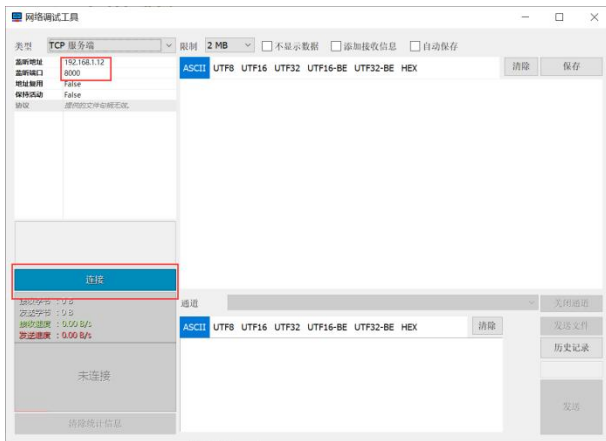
网络调试工具

类型 TCP 服务端
限制 2 MB 不显示数据 添加接收信息 自动保存

| 监听地址 | 192.168.1.12 |
|---|---|
| 监听端口 | 8000 |
| 地址复用 | False |
| 保持活动 | False |
| 协议 | 接收的文件名称无效。 |

ASCII UTF8 UTF16 UTF32 UTF16-BE UTF32-BE HEX 清除 保存

连接

接收字节 : 0 B
发送字节 : 0 B
接收速度 : 0.00 B/s
发送速度 : 0.00 B/s

未连接

清除统计信息

通道

关闭通道

ASCII UTF8 UTF16 UTF32 UTF16-BE UTF32-BE HEX 清除

发送文件
历史记录

发送